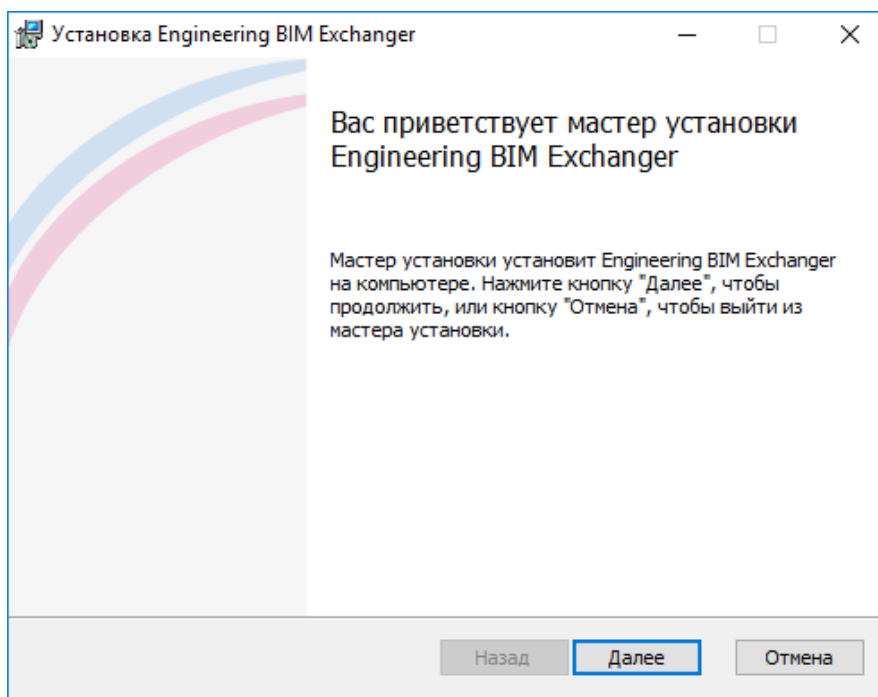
Установка Engineering BIM Exchanger

Вас приветствует мастер установки Engineering BIM Exchanger

Мастер установки установит Engineering BIM Exchanger на компьютере. Нажмите кнопку "Далее", чтобы продолжить, или кнопку "Отмена", чтобы выйти из мастера установки.

Назад
Далее
Отмена